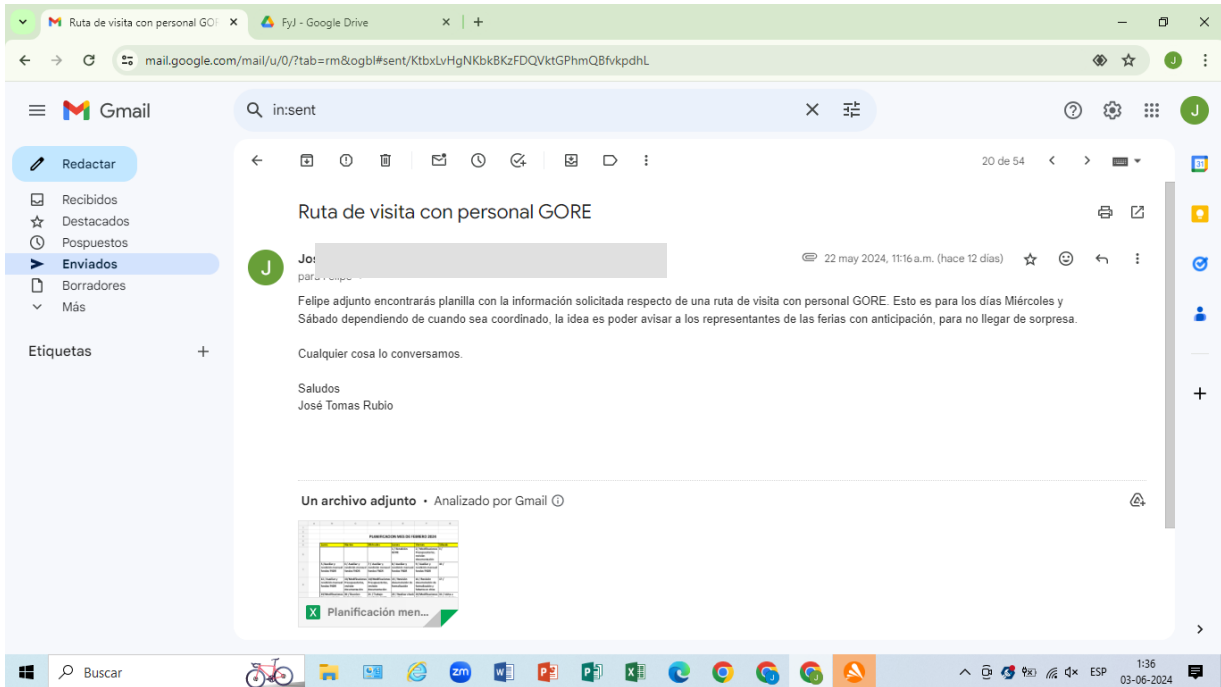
Ruta de visita con personal GOF ×
FyJ - Google Drive ×
+
mail.google.com/mail/u/0/?tab=rm&ogbl#sent/KtbxLvHgNKbkBKzFDQVktGPhmQBfvkpdhL

Gmail
in:sent

Redactar
Recibidos
Destacados
Pospuestos
Enviados
Borradores
Más

Etiquetas +

20 de 54

Ruta de visita con personal GORE

Jos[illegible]
para Felipe
22 may 2024, 11:16 a.m. (hace 12 días)

Felipe adjunto encontrarás planilla con la información solicitada respecto de una ruta de visita con personal GORE. Esto es para los días Miércoles y Sábado dependiendo de cuando sea coordinado, la idea es poder avisar a los representantes de las ferias con anticipación, para no llegar de sorpresa.

Cualquier cosa lo conversamos.

Saludos
José Tomas Rubio

Un archivo adjunto • Analizado por Gmail

PLANIFICACION MES DE FEBRERO 2024

Planificación men...

Buscar
ESP
1:36
03-06-2024